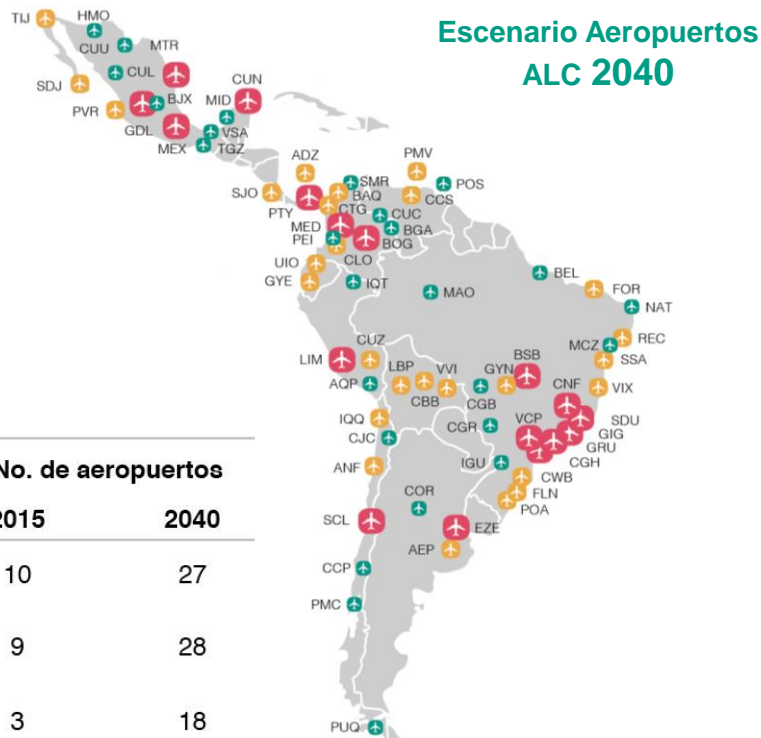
Escenario Aeropuertos ALC 2040

TIJ HMO CUU MTR SDJ CUL CUN PVR BJX MID GDL VSA MEX TGZ

ADZ PMV SJO SMR POS PTY BAQ CCS CTG CUC MED BGA PEI BOG UIO CLO GYE IQT MAO BEL FOR NAT

CUZ MCZ REC LIM SSA LBP VVI GYN BSB AQP CBB CGB CNF VIX IQQ VCP SDU CJC CGR GIG GRU ANF IGU CGH CWB COR FLN POA SCL EZE AEP CCP PMC PUQ

| No. de aeropuertos | |
|---|---|
| 2015 | 2040 |
| 10 | 27 |
| 9 | 28 |
| 3 | 18 |